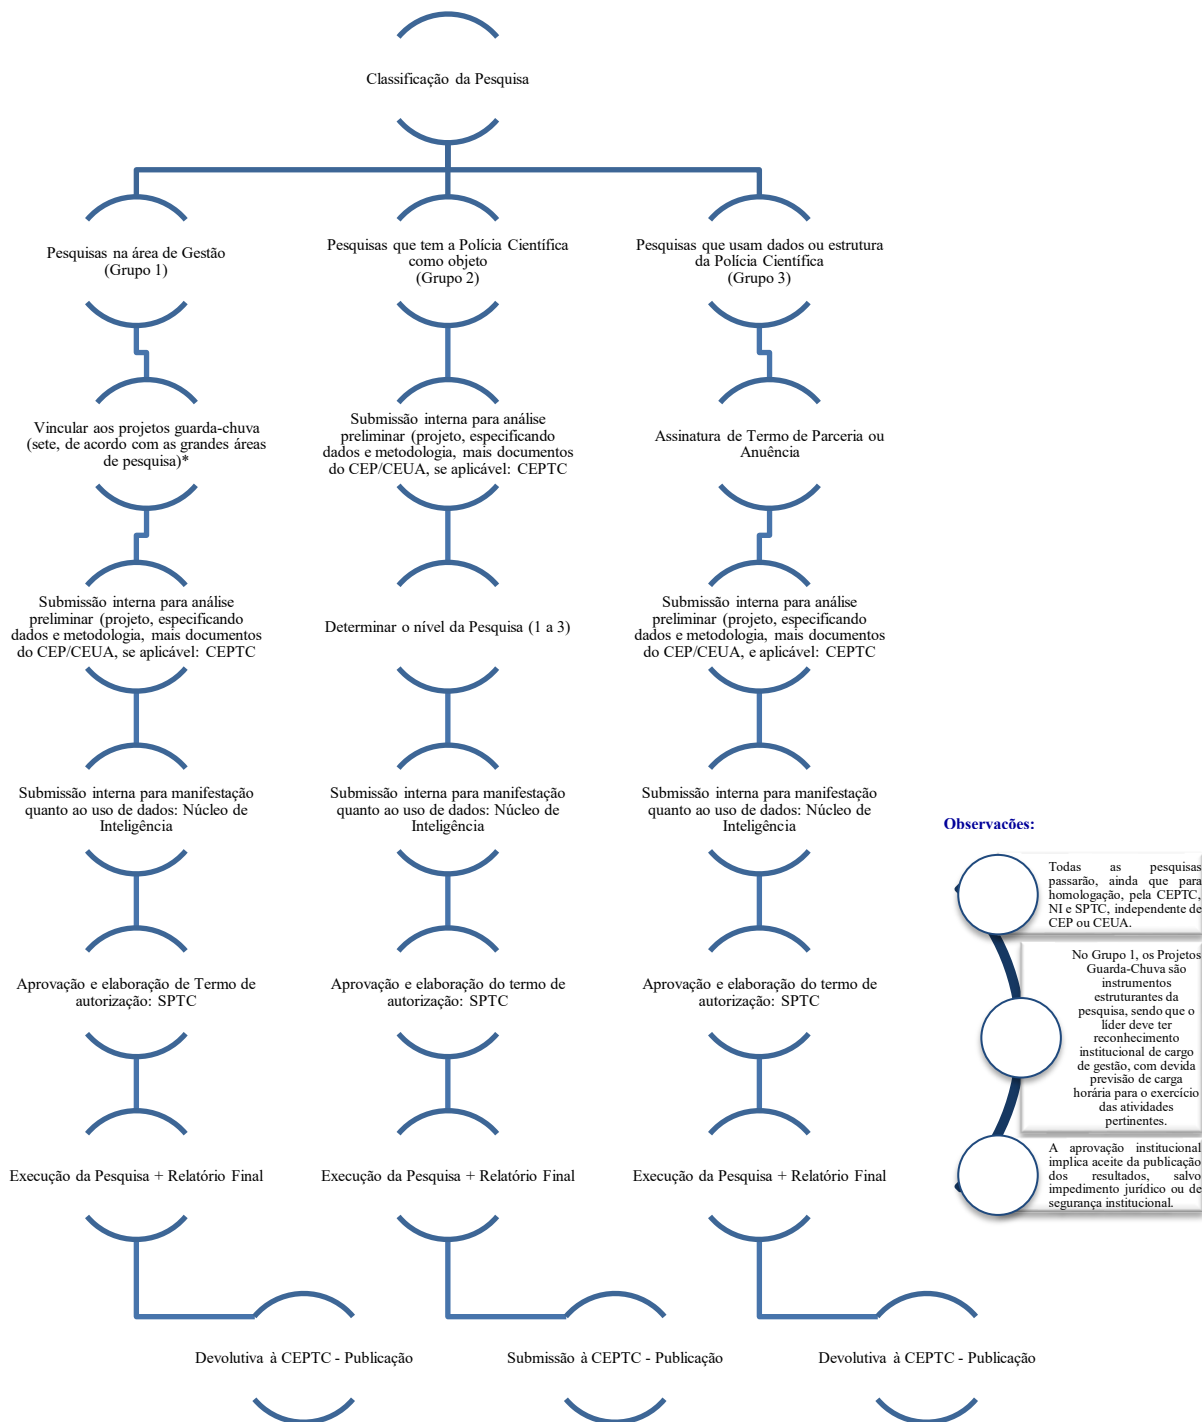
Classificação da Pesquisa

Pesquisas na área de Gestão
(Grupo 1)

Pesquisas que tem a Polícia Científica como objeto
(Grupo 2)

Pesquisas que usam dados ou estrutura da Polícia Científica
(Grupo 3)

Vincular aos projetos guarda-chuva (sete, de acordo com as grandes áreas de pesquisa)*

Submissão interna para análise preliminar (projeto, especificando dados e metodologia, mais documentos do CEP/CEUA, se aplicável: CEPTC

Assinatura de Termo de Parceria ou Anuência

Submissão interna para análise preliminar (projeto, especificando dados e metodologia, mais documentos do CEP/CEUA, se aplicável: CEPTC

Determinar o nível da Pesquisa (1 a 3)

Submissão interna para análise preliminar (projeto, especificando dados e metodologia, mais documentos do CEP/CEUA, e aplicável: CEPTC

Submissão interna para manifestação quanto ao uso de dados: Núcleo de Inteligência

Submissão interna para manifestação quanto ao uso de dados: Núcleo de Inteligência

Submissão interna para manifestação quanto ao uso de dados: Núcleo de Inteligência

Observações:

Todas as pesquisas passarão, ainda que para homologação, pela CEPTC, NI e SPTC, independente de CEP ou CEUA.

No Grupo 1, os Projetos Guarda-Chuva são instrumentos estruturantes da pesquisa, sendo que o líder deve ter reconhecimento institucional de cargo de gestão, com devida previsão de carga horária para o exercício das atividades pertinentes.

A aprovação institucional implica aceite da publicação dos resultados, salvo impedimento jurídico ou de segurança institucional.

Aprovação e elaboração de Termo de autorização: SPTC

Aprovação e elaboração do termo de autorização: SPTC

Aprovação e elaboração do termo de autorização: SPTC

Execução da Pesquisa + Relatório Final

Execução da Pesquisa + Relatório Final

Execução da Pesquisa + Relatório Final

Devolutiva à CEPTC - Publicação

Submissão à CEPTC - Publicação

Devolutiva à CEPTC - Publicação